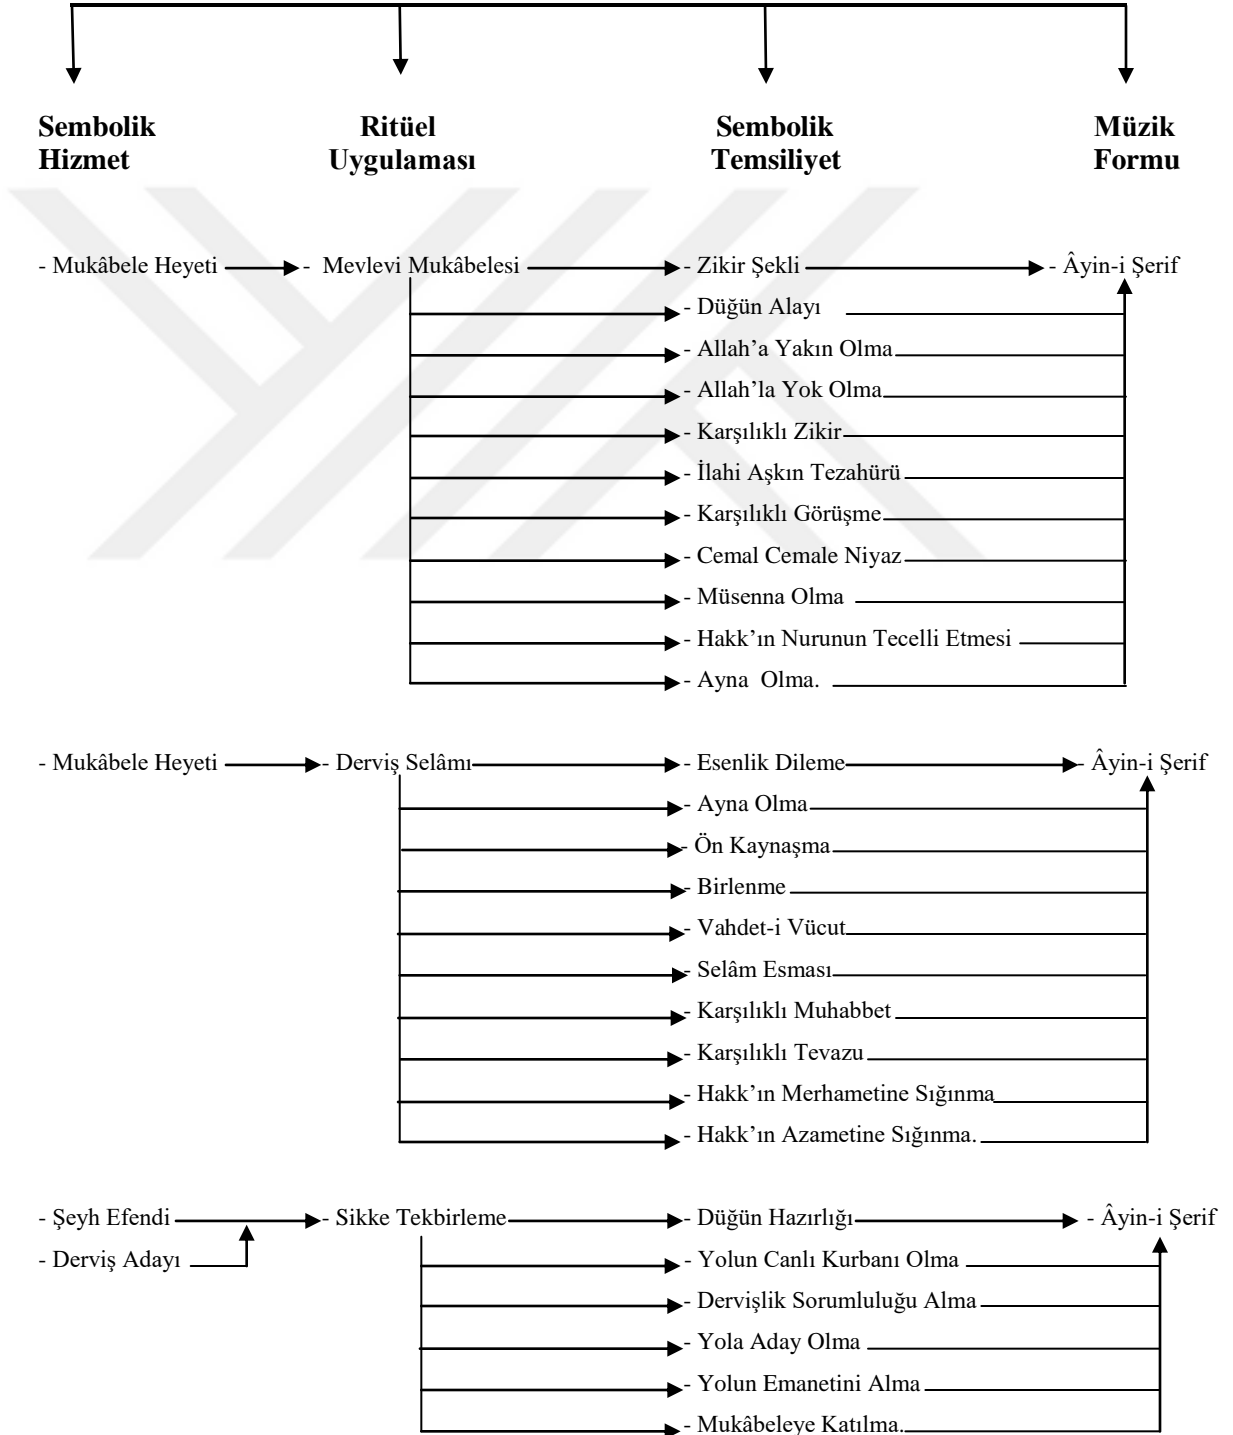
Sembolik Hizmet

Ritüel Uygulaması

Sembolik Temsiliyet

Müzik Formu

- Mukâbele Heyeti

- Mevlevi Mukâbelesi

- Zikir Şekli
- Düğün Alayı
- Allah'a Yakın Olma
- Allah'la Yok Olma
- Karşılıklı Zikir
- İlahi Aşkın Tezahürü
- Karşılıklı Görüşme
- Cemal Cemale Niyaz
- Müsenna Olma
- Hakk'ın Nurunun Tecelli Etmesi
- Ayna Olma.

- Âyin-i Şerif

- Mukâbele Heyeti

- Derviş Selâmı

- Esenlik Dileme
- Ayna Olma
- Ön Kaynaşma
- Birlenme
- Vahdet-i Vücut
- Selâm Esması
- Karşılıklı Muhabbet
- Karşılıklı Tevazu
- Hakk'ın Merhametine Sığınma
- Hakk'ın Azametine Sığınma.

- Âyin-i Şerif

- Şeyh Efendi
- Derviş Adayı

- Sikke Tekbirleme

- Düğün Hazırlığı
- Yolun Canlı Kurbanı Olma
- Dervişlik Sorumluluğu Alma
- Yola Aday Olma
- Yolun Emanetini Alma
- Mukâbeleye Katılma.

- Âyin-i Şerif